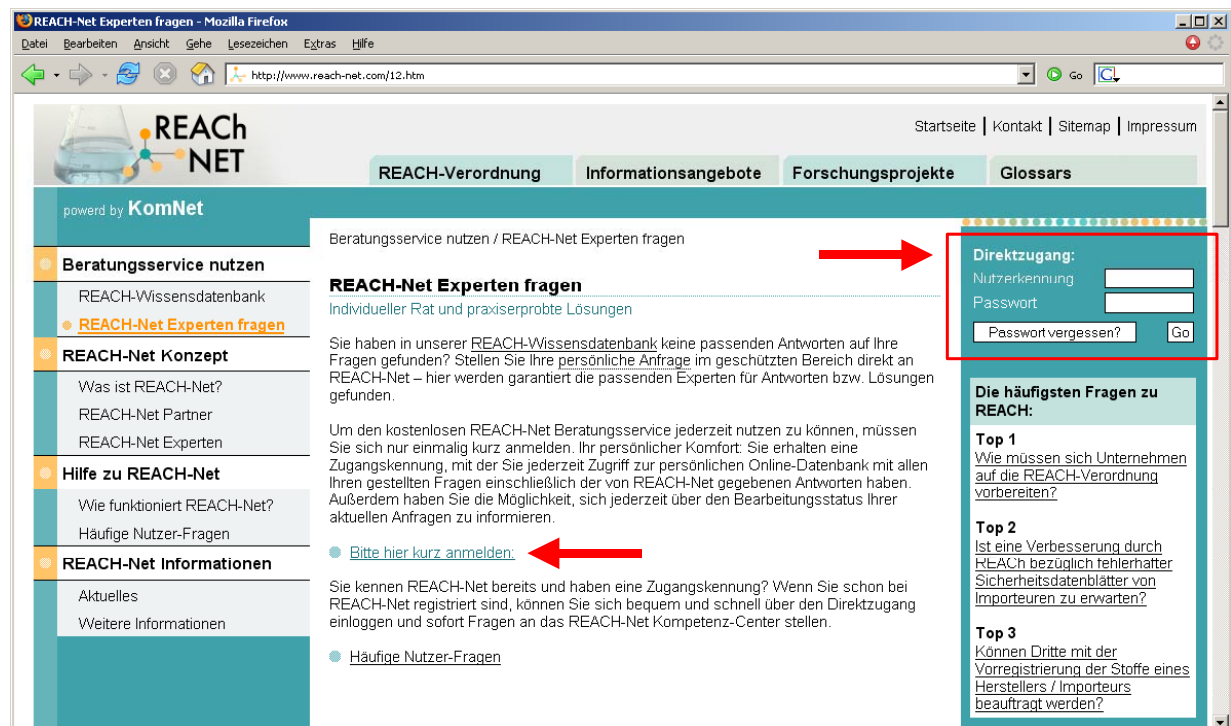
REACH-Net Experten fragen - Mozilla Firefox

Datei Bearbeiten Ansicht Gehe Lesezeichen Extras Hilfe

http://www.reach-net.com/12.htm

Go

REACh NET

Startseite | Kontakt | Sitemap | Impressum

REACH-Verordnung Informationsangebote Forschungsprojekte Glossars

powerd by KomNet

Beratungsservice nutzen

REACH-Wissensdatenbank

REACH-Net Experten fragen

REACH-Net Konzept

Was ist REACH-Net?

REACH-Net Partner

REACH-Net Experten

Hilfe zu REACH-Net

Wie funktioniert REACH-Net?

Häufige Nutzer-Fragen

REACH-Net Informationen

Aktuelles

Weitere Informationen

Beratungsservice nutzen / REACH-Net Experten fragen

REACH-Net Experten fragen

Individueller Rat und praxiserprobte Lösungen

Sie haben in unserer REACH-Wissensdatenbank keine passenden Antworten auf Ihre Fragen gefunden? Stellen Sie Ihre persönliche Anfrage im geschützten Bereich direkt an REACH-Net – hier werden garantiert die passenden Experten für Antworten bzw. Lösungen gefunden.

Um den kostenlosen REACH-Net Beratungsservice jederzeit nutzen zu können, müssen Sie sich nur einmalig kurz anmelden. Ihr persönlicher Komfort: Sie erhalten eine Zugangskennung, mit der Sie jederzeit Zugriff zur persönlichen Online-Datenbank mit allen Ihren gestellten Fragen einschließlich der von REACH-Net gegebenen Antworten haben. Außerdem haben Sie die Möglichkeit, sich jederzeit über den Bearbeitungsstatus Ihrer aktuellen Anfragen zu informieren.

Bitte hier kurz anmelden:

Sie kennen REACH-Net bereits und haben eine Zugangskennung? Wenn Sie schon bei REACH-Net registriert sind, können Sie sich bequem und schnell über den Direktzugang einloggen und sofort Fragen an das REACH-Net Kompetenz-Center stellen.

Häufige Nutzer-Fragen

Direktzugang:

Nutzerkennung

Passwort

Passwort vergessen?

Go

Die häufigsten Fragen zu REACH:

Top 1

Wie müssen sich Unternehmen auf die REACH-Verordnung vorbereiten?

Top 2

Ist eine Verbesserung durch REACH bezüglich fehlerhafter Sicherheitsdatenblätter von Importeuren zu erwarten?

Top 3

Können Dritte mit der Vorregistrierung der Stoffe eines Herstellers / Importeurs beauftragt werden?